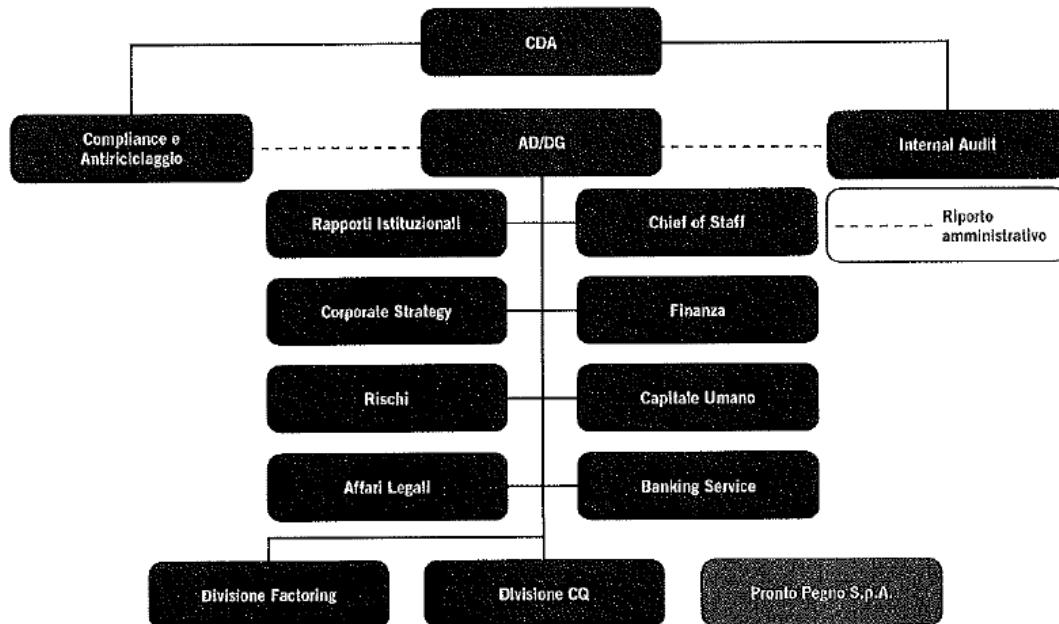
CDA

Compliance e Antiriciclaggio

AD/DG

Internal Audit

Rapporti Istituzionali

Chief of Staff

Riporto amministrativo

Corporate Strategy

Finanza

Rischi

Capitale Umano

Affari Legali

Banking Service

Divisione Factoring

Divisione CQ

Pronto Pegno S.p.A.